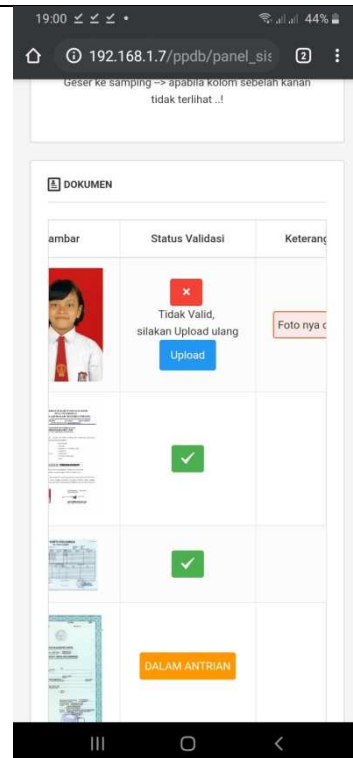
19:00 44%

192.168.1.7/ppdb/panel_sis 2

Geser ke samping --> apabila kolom sebelah kanan tidak terlihat ..!

DOKUMEN

| ambar | Status Validasi | Keterang |
|---|---|---|
| | × Tidak Valid, silakan Upload ulang Upload | Foto nya c |
| | ✓ | |
| | ✓ | |
| | DALAM ANTRIAN | |